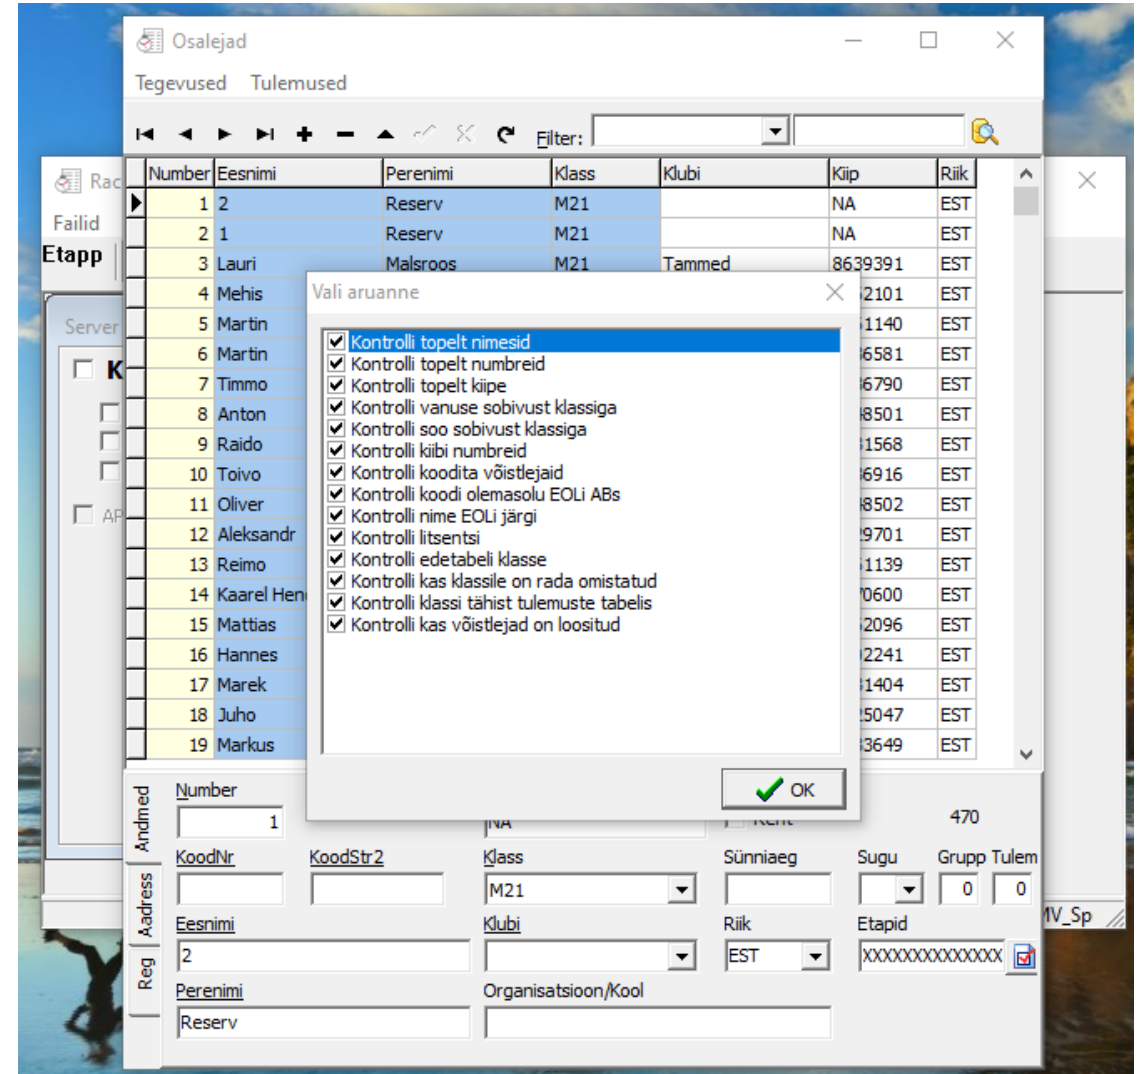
Osalejad

Tegevused Tulemused

Filter:

| Number | Eesnimi | Perenimi | Klass | Klubi | Kiip | Riik |
|---|---|---|---|---|---|---|
| 1 | 2 | Reserv | M21 | | NA | EST |
| 2 | 1 | Reserv | M21 | | NA | EST |
| 3 | Lauri | Malsroos | M21 | Tammed | 8639391 | EST |
| 4 | Mehis | | | | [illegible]2101 | EST |
| 5 | Martin | | | | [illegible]1140 | EST |
| 6 | Martin | | | | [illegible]6581 | EST |
| 7 | Timmo | | | | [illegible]6790 | EST |
| 8 | Anton | | | | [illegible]8501 | EST |
| 9 | Raido | | | | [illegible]1568 | EST |
| 10 | Toivo | | | | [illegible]6916 | EST |
| 11 | Oliver | | | | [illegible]8502 | EST |
| 12 | Aleksandr | | | | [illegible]9701 | EST |
| 13 | Reimo | | | | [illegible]1139 | EST |
| 14 | Kaarel Hen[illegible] | | | | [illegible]0600 | EST |
| 15 | Mattias | | | | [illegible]2096 | EST |
| 16 | Hannes | | | | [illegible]2241 | EST |
| 17 | Marek | | | | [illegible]1404 | EST |
| 18 | Juho | | | | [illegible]5047 | EST |
| 19 | Markus | | | | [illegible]3649 | EST |

Rac
Failid
Etapp
Server
K
AP

Vali aruanne

Kontrolli topelt nimesid
Kontrolli topelt numbreid
Kontrolli topelt kiipe
Kontrolli vanuse sobivust klassiga
Kontrolli soo sobivust klassiga
Kontrolli kiibi numbreid
Kontrolli koodita võistlejaid
Kontrolli koodi olemasolu EOLi ABs
Kontrolli nime EOLi järgi
Kontrolli litsentsi
Kontrolli edetabeli klasse
Kontrolli kas klassile on rada omistatud
Kontrolli klassi tähist tulemuste tabelis
Kontrolli kas võistlejad on loositud

OK

Andmed
Aadress
Reg

Number
1
NA
470
KoodNr
KoodStr2
Klass
M21
Sünniaeg
Sugu
Grupp
Tulem
0
0
Eesnimi
2
Klubi
Riik
EST
Etapid
XXXXXXXXXXXXXX
Perenimi
Reserv
Organisatsioon/Kool
MV_Sp